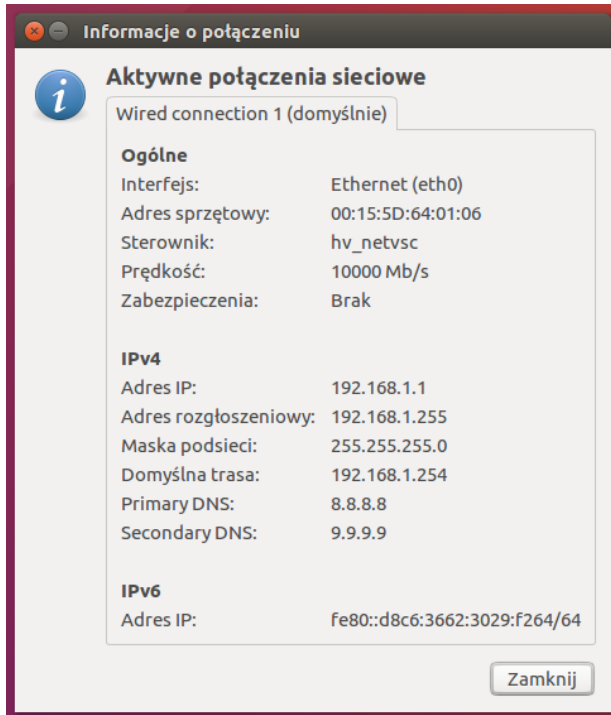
Informacje o połączeniu

Aktywne połączenia sieciowe

Wired connection 1 (domyślnie)

Ogólne

| | |
|---|---|
| Interfejs: | Ethernet (eth0) |
| Adres sprzętowy: | 00:15:5D:64:01:06 |
| Sterownik: | hv_netvsc |
| Prędkość: | 10000 Mb/s |
| Zabezpieczenia: | Brak |

IPv4

| | |
|---|---|
| Adres IP: | 192.168.1.1 |
| Adres rozgłoszeniowy: | 192.168.1.255 |
| Maska podsieci: | 255.255.255.0 |
| Domyślna trasa: | 192.168.1.254 |
| Primary DNS: | 8.8.8.8 |
| Secondary DNS: | 9.9.9.9 |

IPv6

| | |
|---|---|
| Adres IP: | fe80::d8c6:3662:3029:f264/64 |

Zamknij